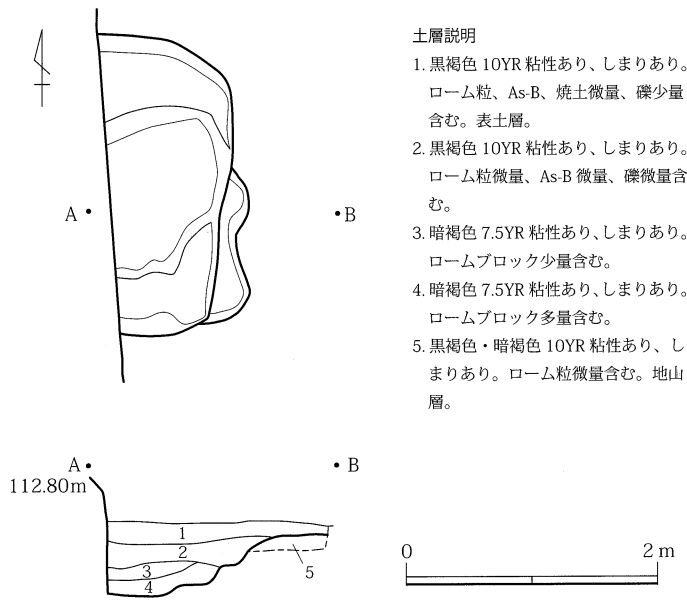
土層説明
1. 黒褐色 10YR 粘性あり、しまりあり。ローム粒、As-B、焼土微量、礫少量含む。表土層。
2. 黒褐色 10YR 粘性あり、しまりあり。ローム粒微量、As-B 微量、礫微量含む。
3. 暗褐色 7.5YR 粘性あり、しまりあり。ロームブロック少量含む。
4. 暗褐色 7.5YR 粘性あり、しまりあり。ロームブロック多量含む。
5. 黒褐色・暗褐色 10YR 粘性あり、しまりあり。ローム粒微量含む。地山層。

A
B

A
B
112.80m
1
2
3
4
5

0
2 m